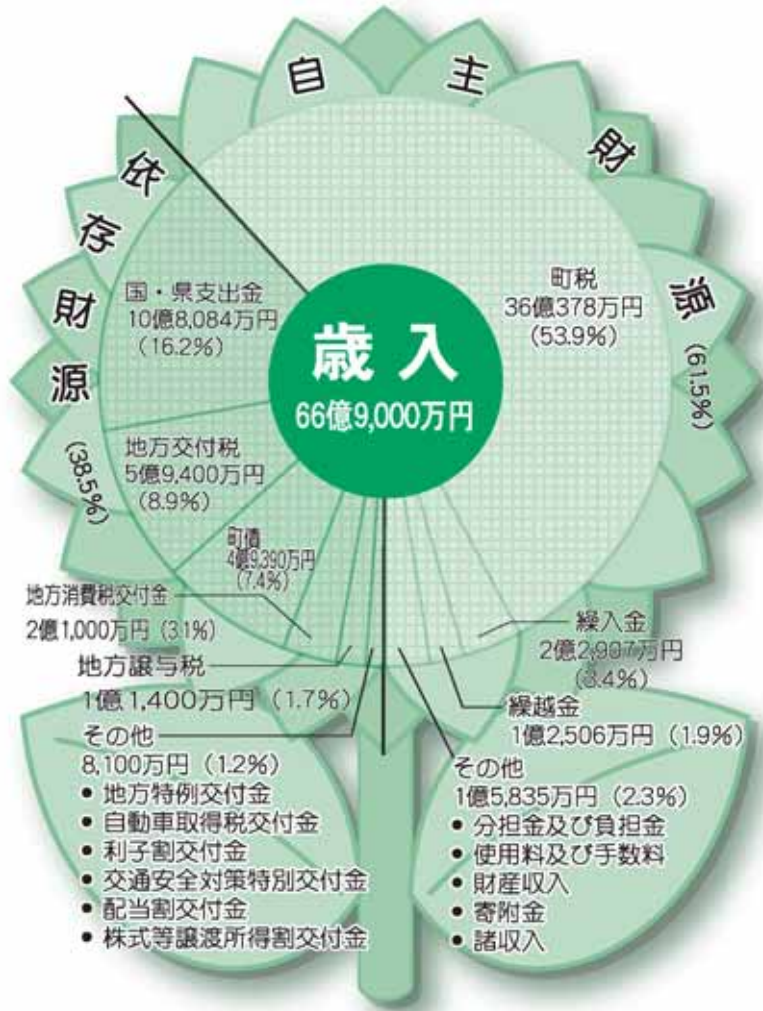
自主財源
(61.5%)

依存財源
(38.5%)

歳入
66億9,000万円

町税
36億378万円
(53.9%)

国・県支出金
10億8,084万円
(16.2%)

地方交付税
5億9,400万円
(8.9%)

町債
4億9,390万円
(7.4%)

地方消費税交付金
2億1,000万円 (3.1%)

地方譲与税
1億1,400万円 (1.7%)

その他
8,100万円 (1.2%)
• 地方特例交付金
• 自動車取得税交付金
• 利子割交付金
• 交通安全対策特別交付金
• 配当割交付金
• 株式等譲渡所得割交付金

繰入金
2億2,907万円
(3.4%)

繰越金
1億2,506万円 (1.9%)

その他
1億5,835万円 (2.3%)
• 分担金及び負担金
• 使用料及び手数料
• 財産収入
• 寄附金
• 諸収入